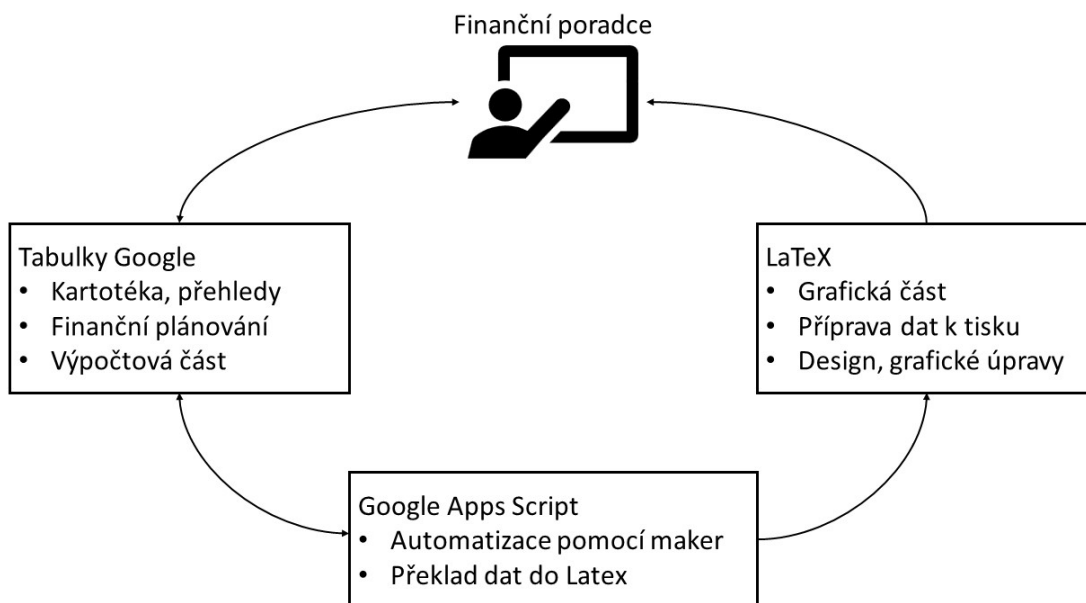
Finanční poradce

Tabulky Google
• Kartotéka, přehledy
• Finanční plánování
• Výpočtová část

LaTeX
• Grafická část
• Příprava dat k tisku
• Design, grafické úpravy

Google Apps Script
• Automatizace pomocí maker
• Překlad dat do Latex